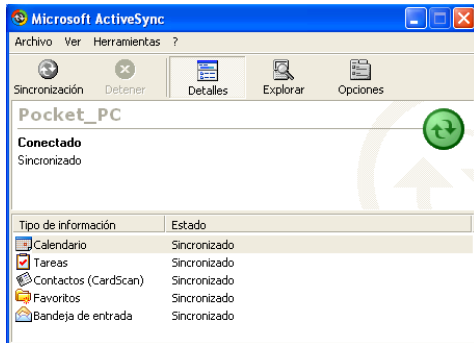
Microsoft ActiveSync

Archivo Ver Herramientas ?

Sincronización Detener Detalles Explorar Opciones

Pocket_PC

Conectado
Sincronizado

| Tipo de información | Estado |
|---|---|
| Calendario | Sincronizado |
| Tareas | Sincronizado |
| Contactos (CardScan) | Sincronizado |
| Favoritos | Sincronizado |
| Bandeja de entrada | Sincronizado |